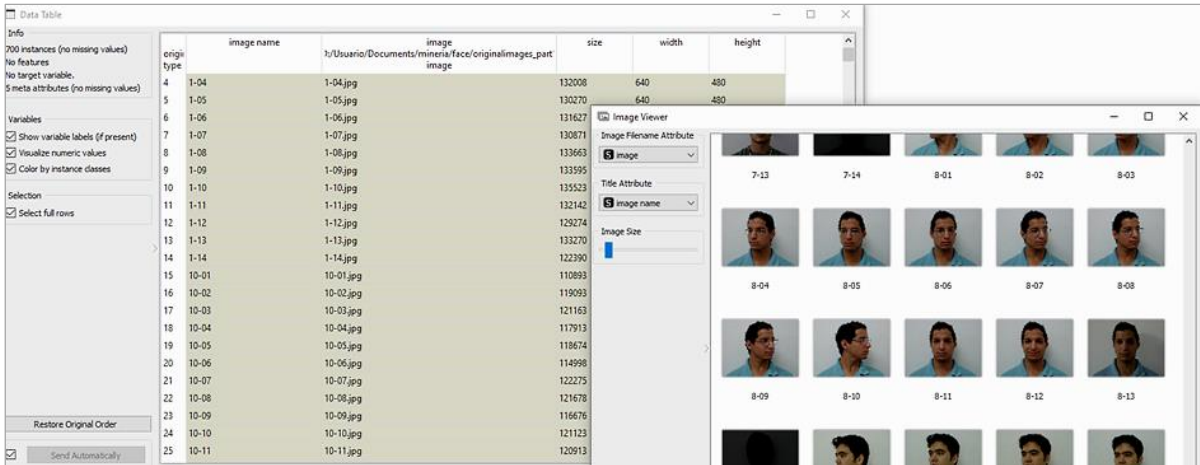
Data Table

Info
700 instances (no missing values)
No features
No target variable.
5 meta attributes (no missing values)

Variables
☑ Show variable labels (if present)
☑ Visualize numeric values
☑ Color by instance classes

Selection
☑ Select full rows

Restore Original Order

☑ Send Automatically

| origi type | image name | image :/Usuario/Documents/mineria/face/originalimages_part image | size | width | height |
|---|---|---|---|---|---|
| 4 | 1-04 | 1-04.jpg | 132008 | 640 | 480 |
| 5 | 1-05 | 1-05.jpg | 130270 | 640 | 480 |
| 6 | 1-06 | 1-06.jpg | 131627 | | |
| 7 | 1-07 | 1-07.jpg | 130871 | | |
| 8 | 1-08 | 1-08.jpg | 133663 | | |
| 9 | 1-09 | 1-09.jpg | 133595 | | |
| 10 | 1-10 | 1-10.jpg | 135523 | | |
| 11 | 1-11 | 1-11.jpg | 132142 | | |
| 12 | 1-12 | 1-12.jpg | 129274 | | |
| 13 | 1-13 | 1-13.jpg | 133270 | | |
| 14 | 1-14 | 1-14.jpg | 122390 | | |
| 15 | 10-01 | 10-01.jpg | 110893 | | |
| 16 | 10-02 | 10-02.jpg | 119093 | | |
| 17 | 10-03 | 10-03.jpg | 121163 | | |
| 18 | 10-04 | 10-04.jpg | 117913 | | |
| 19 | 10-05 | 10-05.jpg | 118674 | | |
| 20 | 10-06 | 10-06.jpg | 114998 | | |
| 21 | 10-07 | 10-07.jpg | 122275 | | |
| 22 | 10-08 | 10-08.jpg | 121678 | | |
| 23 | 10-09 | 10-09.jpg | 116676 | | |
| 24 | 10-10 | 10-10.jpg | 121133 | | |
| 25 | 10-11 | 10-11.jpg | 120913 | | |

Image Viewer

Image Filename Attribute
S image

Title Attribute
S image name

Image Size

7-13 7-14 8-01 8-02 8-03
8-04 8-05 8-06 8-07 8-08
8-09 8-10 8-11 8-12 8-13